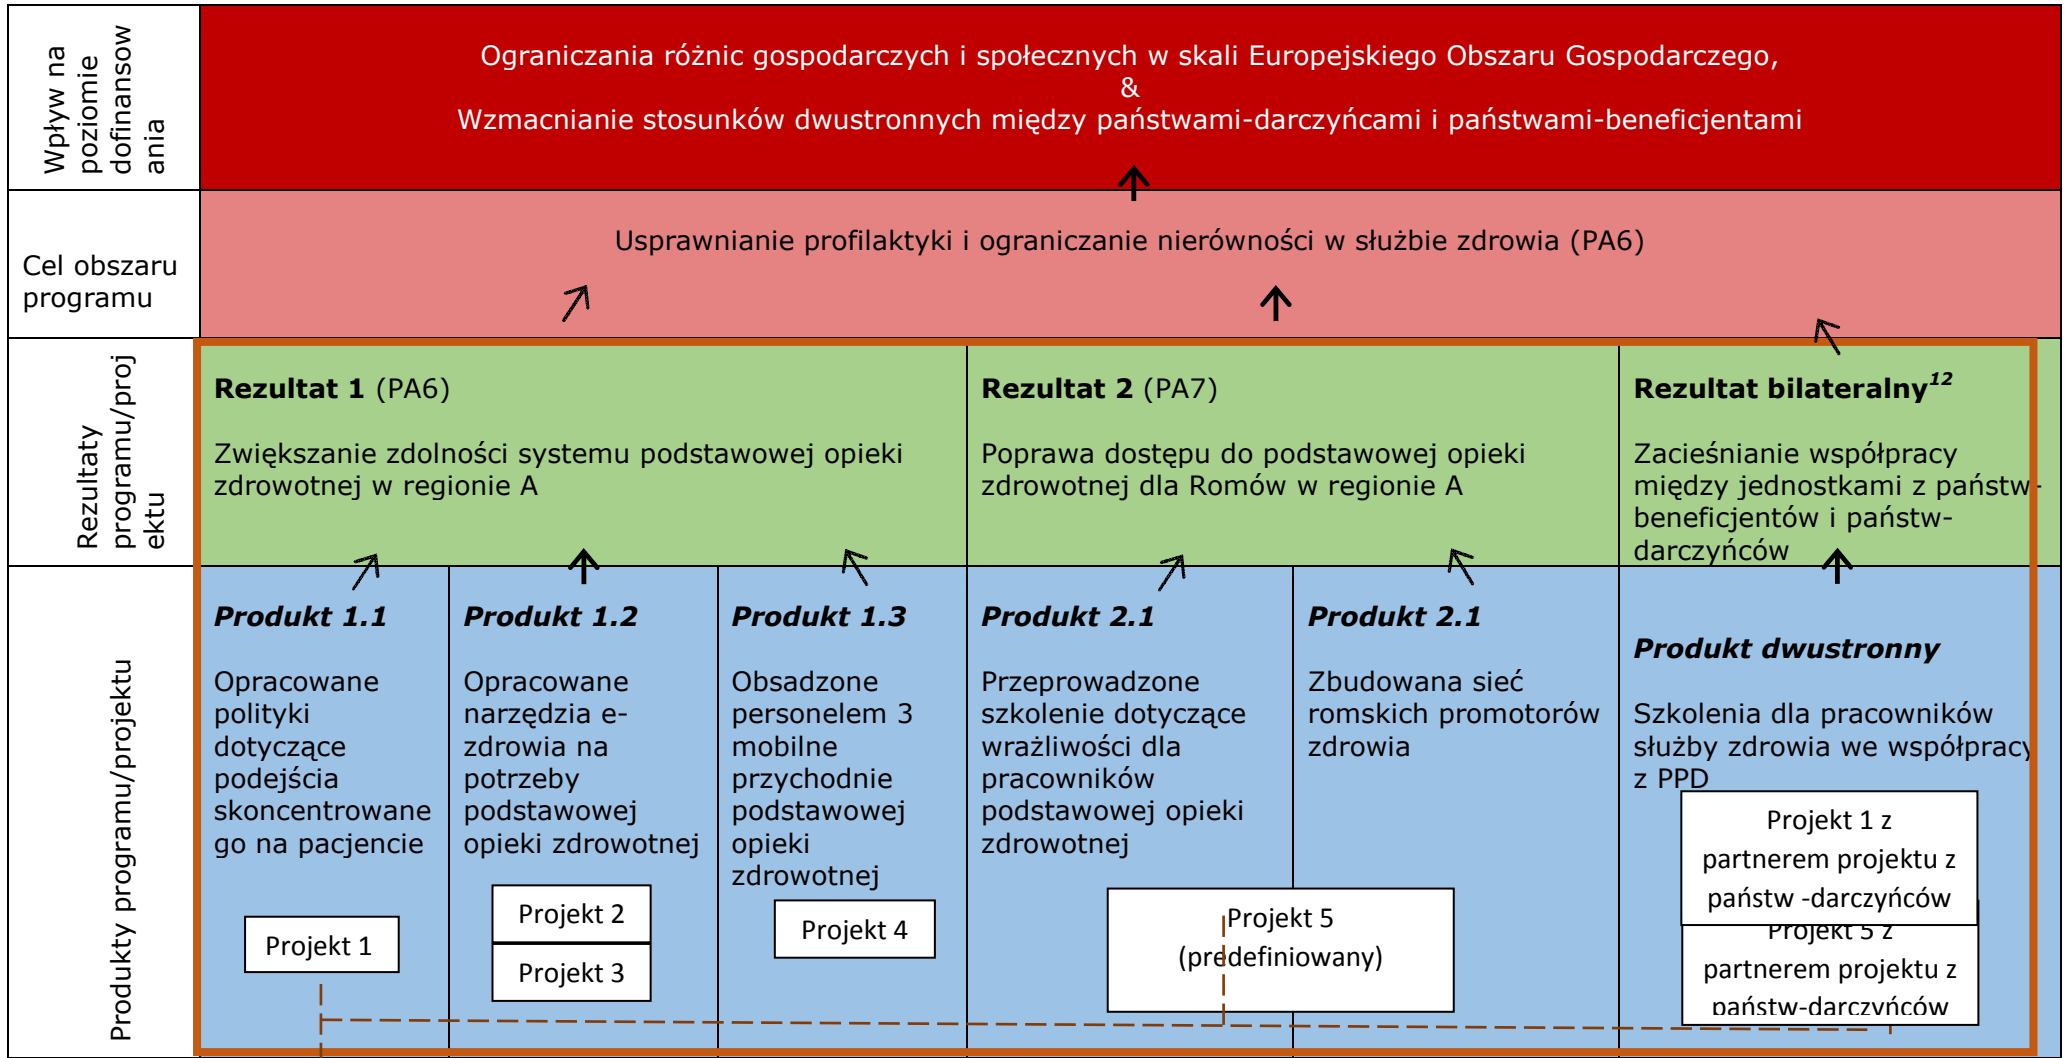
Wpływ na poziomie dofinansowania

Ograniczania różnic gospodarczych i społecznych w skali Europejskiego Obszaru Gospodarczego,
&
Wzmacnianie stosunków dwustronnych między państwami-darczyńcami i państwami-beneficjentami

Cel obszaru programu

Usprawnianie profilaktyki i ograniczanie nierówności w służbie zdrowia (PA6)

Rezultaty programu/projektu

**Rezultat 1** (PA6)

Zwiększanie zdolności systemu podstawowej opieki zdrowotnej w regionie A

**Rezultat 2** (PA7)

Poprawa dostępu do podstawowej opieki zdrowotnej dla Romów w regionie A

**Rezultat bilateralny**$^{12}$

Zacieśnianie współpracy między jednostkami z państw-beneficjentów i państw-darczyńców

Produkty programu/projektu

***Produkt 1.1***

Opracowane polityki dotyczące podejścia skoncentrowanego na pacjencie

Projekt 1

***Produkt 1.2***

Opracowane narzędzia e-zdrowia na potrzeby podstawowej opieki zdrowotnej

Projekt 2

Projekt 3

***Produkt 1.3***

Obsadzone personelem 3 mobilne przychodnie podstawowej opieki zdrowotnej

Projekt 4

***Produkt 2.1***

Przeprowadzone szkolenie dotyczące wrażliwości dla pracowników podstawowej opieki zdrowotnej

Projekt 5 (predefiniowany)

***Produkt 2.1***

Zbudowana sieć romskich promotorów zdrowia

***Produkt dwustronny***

Szkolenia dla pracowników służby zdrowia we współpracy z PPD

Projekt 1 z partnerem projektu z państw -darczyńców

Projekt 5 z partnerem projektu z państw-darczyńców